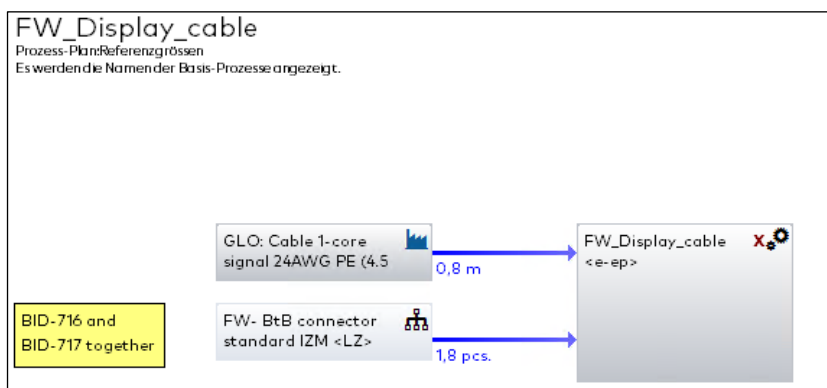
FW_Display_cable
Prozess-Plan:Referenzgrössen
Es werden die Namen der Basis-Prozesse angezeigt.

GLO: Cable 1-core signal 24AWG PE (4.5

0,8 m

FW- BtB connector standard IZM <LZ>

1,8 pcs.

FW_Display_cable <e-ep>

BID-716 and BID-717 together